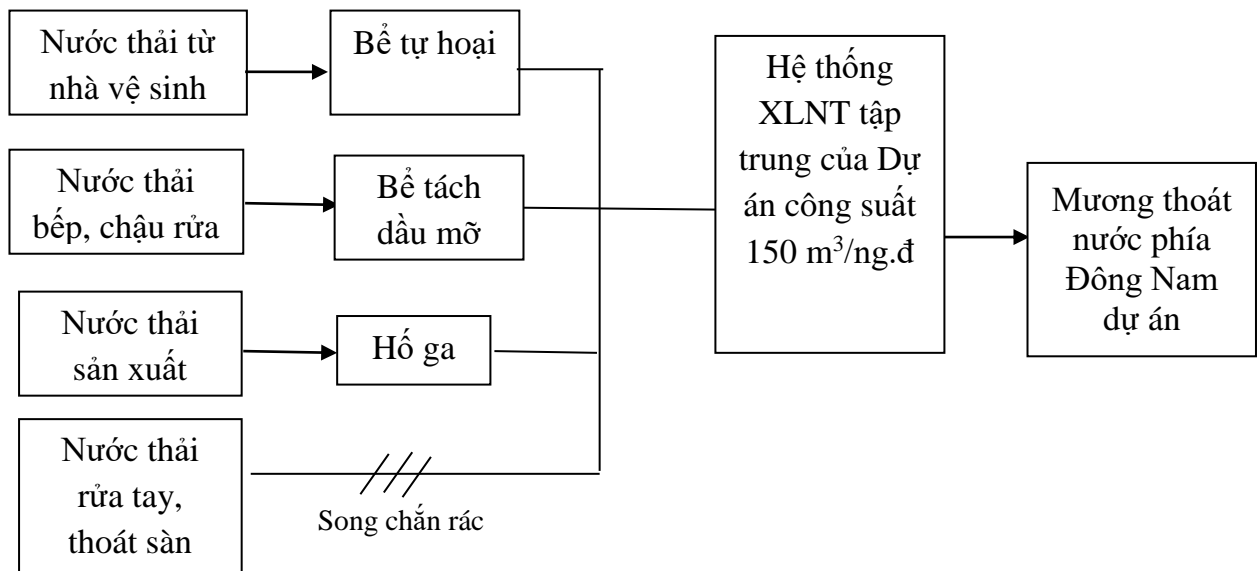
Nước thải từ nhà vệ sinh

Bể tự hoại

Nước thải bếp, chậu rửa

Bể tách dầu mỡ

Nước thải sản xuất

Hố ga

Nước thải rửa tay, thoát sàn

Song chắn rác

Hệ thống XLNT tập trung của Dự án công suất 150 m$^3$/ng.đ

Mương thoát nước phía Đông Nam dự án